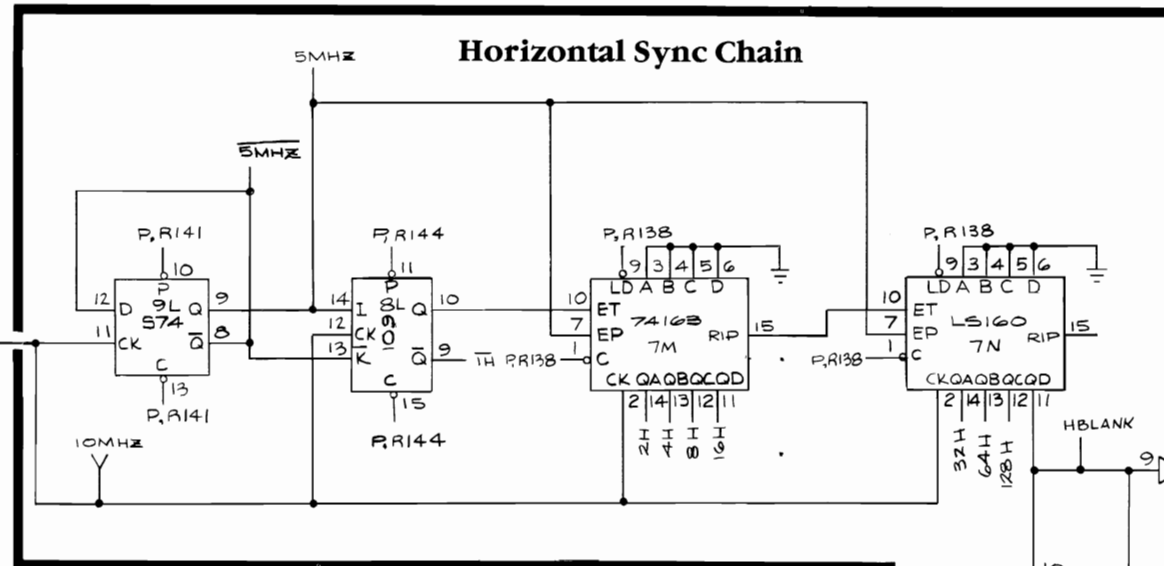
Horizontal Sync Chain

5MHz

$\overline{5MHz}$

P, R141
10
12 D P 9L Q 9
S74
11 CK $\overline{Q}$ 8
C
13
P, R141

P, R144
11
14 J P 8L Q 10
12 CK 9 0
13 K $\overline{Q}$ 9 $\overline{1H}$ P,R138
C
15
P, R144

10MHz

P, R138
9 3 4 5 6
LD A B C D
10 ET
7 EP 74163 RIP 15
1 C 7M
CK QA QB QC QD
2 14 13 12 11
1H 2H 4H 8H 16H

P, R138
9 3 4 5 6
LD A B C D
10 ET
7 EP LS160 RIP 15
P,R138 1 C 7N
CK QA QB QC QD
2 14 13 12 11
32H 64H 128H

HBLANK
9